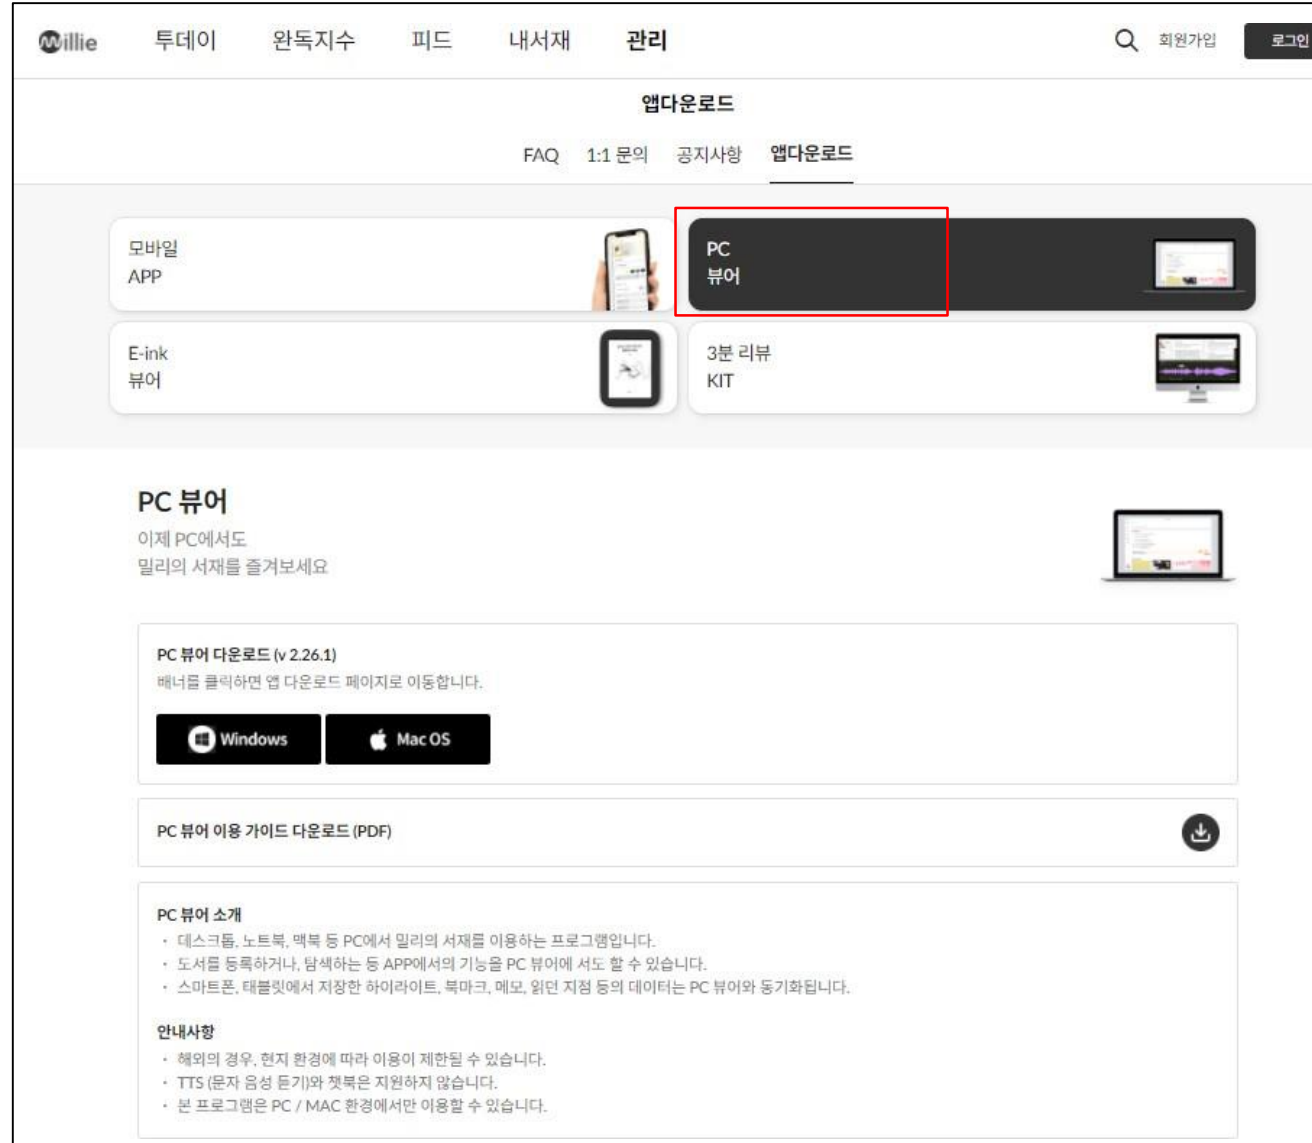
millie 투데이 완독지수 피드 내서재 관리 회원가입 로그인

앱다운로드

FAQ 1:1 문의 공지사항 앱다운로드

모바일
APP

PC
뷰어

E-ink
뷰어

3분 리뷰
KIT

PC 뷰어
이제 PC에서도
밀리의 서재를 즐겨보세요

PC 뷰어 다운로드 (v 2.26.1)
배너를 클릭하면 앱 다운로드 페이지로 이동합니다.

Windows Mac OS

PC 뷰어 이용 가이드 다운로드 (PDF)

PC 뷰어 소개
· 데스크톱, 노트북, 맥북 등 PC에서 밀리의 서재를 이용하는 프로그램입니다.
· 도서를 등록하거나, 탐색하는 등 APP에서의 기능을 PC 뷰어에 서도 할 수 있습니다.
· 스마트폰, 태블릿에서 저장한 하이라이트, 북마크, 메모, 읽던 지점 등의 데이터는 PC 뷰어와 동기화됩니다.

안내사항
· 해외의 경우, 현지 환경에 따라 이용이 제한될 수 있습니다.
· TTS (문자 음성 듣기)와 챗북은 지원하지 않습니다.
· 본 프로그램은 PC / MAC 환경에서만 이용할 수 있습니다.